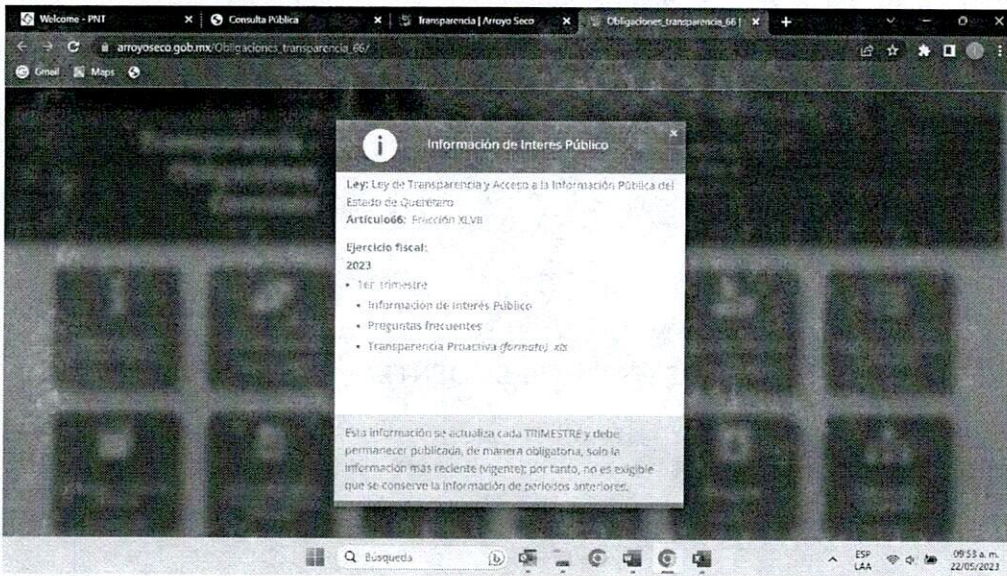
Welcome - PNT
Consulta Pública
Transparencia | Arroyo Seco
Obligaciones_transparencia_66 |
arroyoseco.gob.mx/Obligaciones_transparencia_66/
Gmail Maps

Información de Interes Público
×

Ley: Ley de Transparencia y Acceso a la Información Pública del Estado de Querétaro
Articulo66: Fracción XLVB

Ejercicio fiscal:
2023
• 1er trimestre
• Información de Interés Público
• Preguntas frecuentes
• Transparencia Proactiva (formato) .xls

Esta información se actualiza cada TRIMESTRE y debe permanecer publicada, de manera obligatoria, solo la información mas reciente (vigente); por tanto, no es exigible que se conserve la información de periodos anteriores.

Búsqueda
ESP LAA
09:53 a. m.
22/05/2023